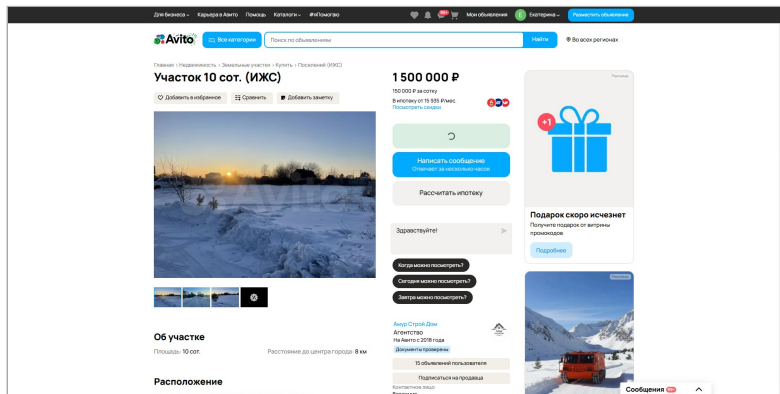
Для бизнеса Карьера в Авито Помощь Каталоги #яПомогаю

99+

Мои объявления Екатерина Разместить объявление

Avito Все категории Поиск по объявлениям Найти Во всех регионах

Главная › Недвижимость › Земельные участки › Купить › Посёлений (ИЖС)

Участок 10 сот. (ИЖС)

Добавить в избранное Сравнить Добавить заметку

1 500 000 ₽

150 000 ₽ за сотку

В ипотеку от 15 505 ₽/мес.
Посмотреть скидки

Написать сообщение
Отвечает за несколько часов

Рассчитать ипотеку

Здравствуйте!

Когда можно посмотреть?

Сегодня можно посмотреть?

Завтра можно посмотреть?

Амур Строй Дом
Агентство
На Авито с 2018 года
Документы проверены

15 объявлений пользователя

Подписаться на продавца

Контактное лицо

Реклама

+1

Подарок скоро исчезнет
Получите подарок от витрины промокодов

Подробнее

Реклама

Об участке

Площадь: 10 сот.

Расстояние до центра города: 8 км

Расположение

Сообщения 99+